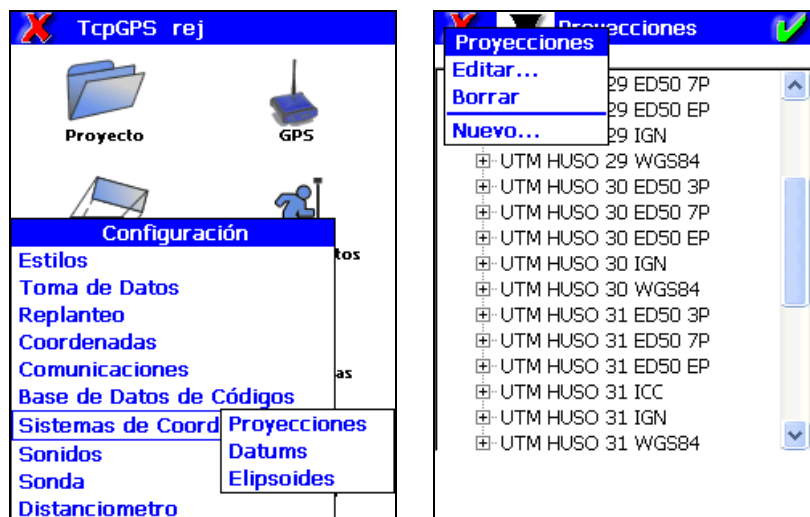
TcpGPS rej

Proyecto

GPS

Configuración
Estilos
Toma de Datos
Replanteo
Coordenadas
Comunicaciones
Base de Datos de Códigos
Sistemas de Coord
Sonidos
Sonda
Distanciometro

Proyecciones
Datums
Elipsoides

tos

as

Proyecciones

Proyecciones
Editar...
Borrar
Nuevo...

29 ED50 7P
29 ED50 EP
29 IGN
UTM HUSO 29 WGS84
UTM HUSO 30 ED50 3P
UTM HUSO 30 ED50 7P
UTM HUSO 30 ED50 EP
UTM HUSO 30 IGN
UTM HUSO 30 WGS84
UTM HUSO 31 ED50 3P
UTM HUSO 31 ED50 7P
UTM HUSO 31 ED50 EP
UTM HUSO 31 ICC
UTM HUSO 31 IGN
UTM HUSO 31 WGS84